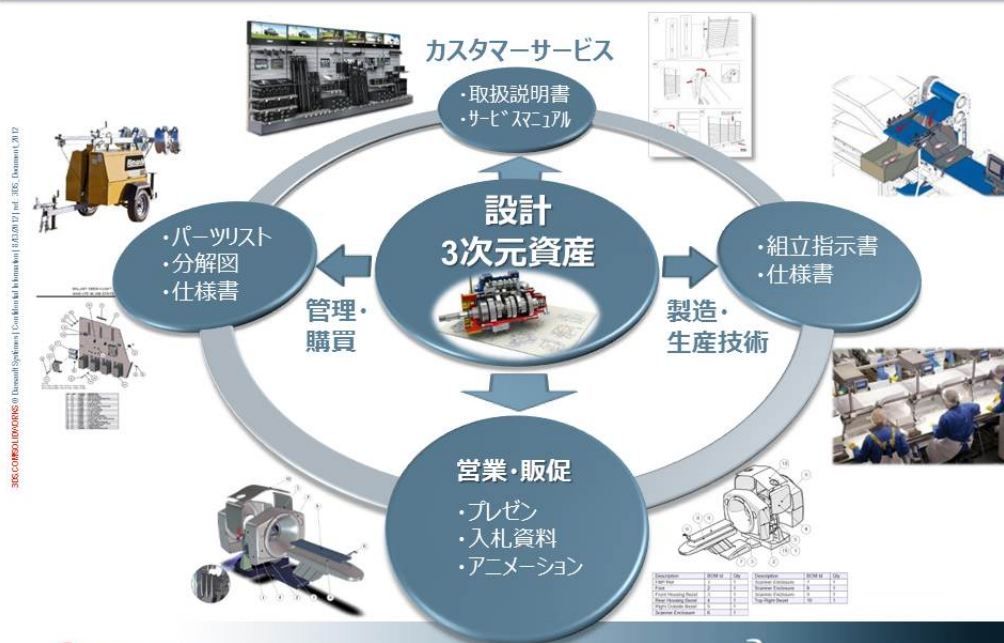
カスタマーサービス

・取扱説明書
・サービスマニュアル

設計
3次元資産

・パーツリスト
・分解図
・仕様書

管理・
購買

・組立指示書
・仕様書

製造・
生産技術

営業・販促

・プレゼン
・入札資料
・アニメーション

3DS.COM/SOLIDWORKS © Dassault Systèmes | Confidential Information | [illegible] | ref.: 3DS_Document_2012

| Description | BOM Id | Qty |
|---|---|---|
| Gap Rail | 1 | 1 |
| Foot | 2 | 1 |
| Front Housing Bezel | 3 | 1 |
| Rear Housing Bezel | 4 | 1 |
| Right Outside Bezel | 5 | 1 |
| Scanner Enclosure | 6 | 1 |

| Description | BOM Id | Qty |
|---|---|---|
| Scanner Enclosure | 7 | 1 |
| Scanner Enclosure | 8 | 1 |
| Scanner Enclosure | 9 | 1 |
| Top Right Bezel | 10 | 1 |